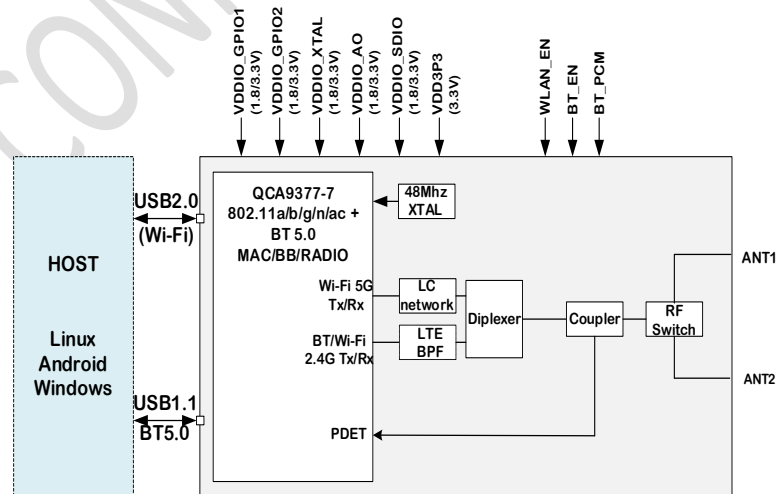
VDDIO_GPIO1 (1.8/3.3V)
VDDIO_GPIO2 (1.8/3.3V)
VDDIO_XTAL (1.8/3.3V)
VDDIO_AO (1.8/3.3V)
VDDIO_SDIO (1.8/3.3V)
VDD3P3 (3.3V)
WLAN_EN
BT_EN
BT_PCM

HOST

Linux
Android
Windows

USB2.0 (Wi-Fi)

USB1.1 BT5.0

QCA9377-7
802.11a/b/g/n/ac +
BT 5.0
MAC/BB/RADIO

48Mhz XTAL

Wi-Fi 5G Tx/Rx

BT/Wi-Fi 2.4G Tx/Rx

PDET

LC network

LTE BPF

Diplexer

Coupler

RF Switch

ANT1

ANT2